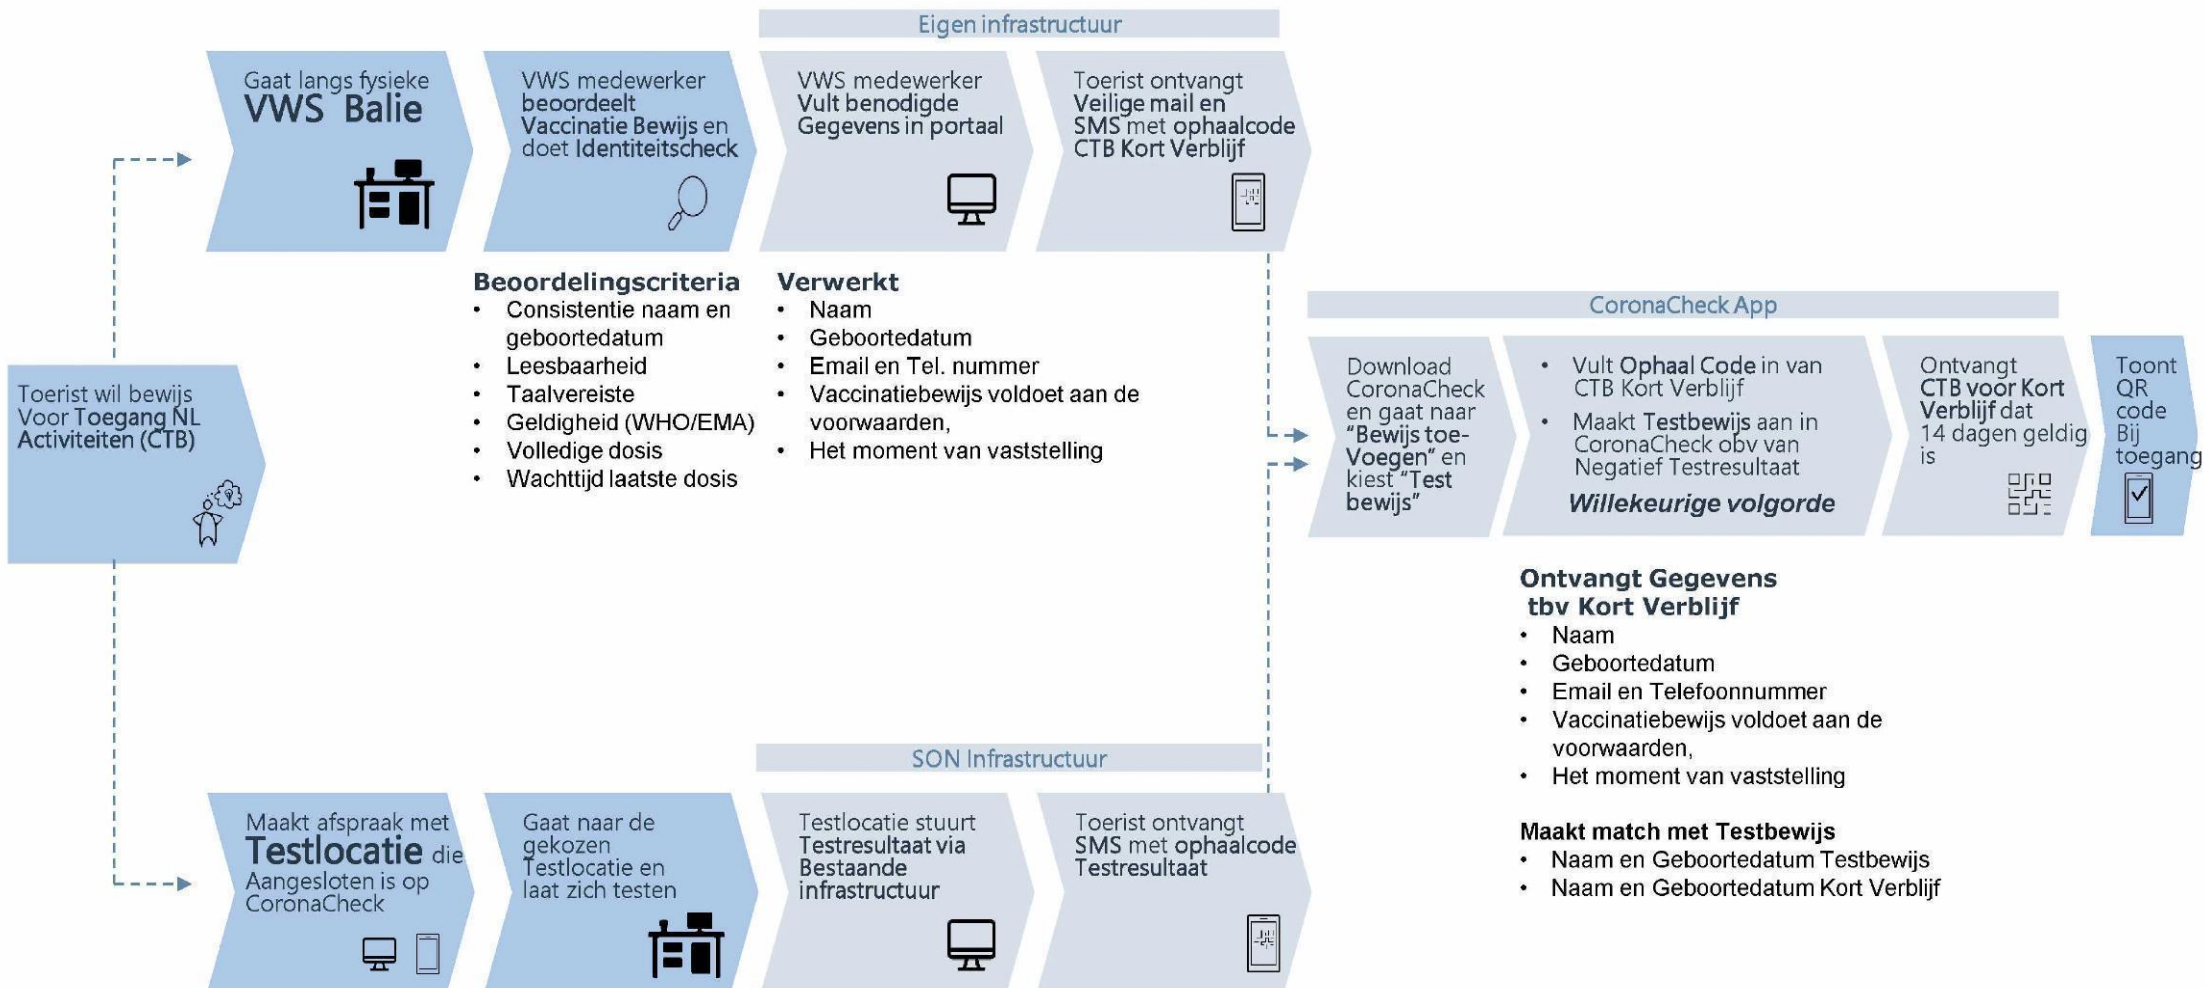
Toerist wil bewijs Voor Toegang NL Activiteiten (CTB)

Eigen infrastructuur

Gaat langs fysieke VWS Balie

VWS medewerker beoordeelt Vaccinatie Bewijs en doet Identiteitscheck

VWS medewerker Vult benodigde Gegevens in portaal

Toerist ontvangt Veilige mail en SMS met ophaalcode CTB Kort Verblijf

Beoordelingscriteria
- Consistentie naam en geboortedatum
- Leesbaarheid
- Taalvereiste
- Geldigheid (WHO/EMA)
- Volledige dosis
- Wachttijd laatste dosis

Verwerkt
- Naam
- Geboortedatum
- Email en Tel. nummer
- Vaccinatiebewijs voldoet aan de voorwaarden,
- Het moment van vaststelling

CoronaCheck App

Download CoronaCheck en gaat naar "Bewijs toe-Voegen" en kiest "Test bewijs"

- Vult Ophaal Code in van CTB Kort Verblijf
- Maakt Testbewijs aan in CoronaCheck obv van Negatief Testresultaat

Willekeurige volgorde

Ontvangt CTB voor Kort Verblijf dat 14 dagen geldig is

Toont QR code Bij toegang

Ontvangt Gegevens tbv Kort Verblijf
- Naam
- Geboortedatum
- Email en Telefoonnummer
- Vaccinatiebewijs voldoet aan de voorwaarden,
- Het moment van vaststelling

Maakt match met Testbewijs
- Naam en Geboortedatum Testbewijs
- Naam en Geboortedatum Kort Verblijf

SON Infrastructuur

Maakt afspraak met Testlocatie die Aangesloten is op CoronaCheck

Gaat naar de gekozen Testlocatie en laat zich testen

Testlocatie stuurt Testresultaat via Bestaande infrastructuur

Toerist ontvangt SMS met ophaalcode Testresultaat